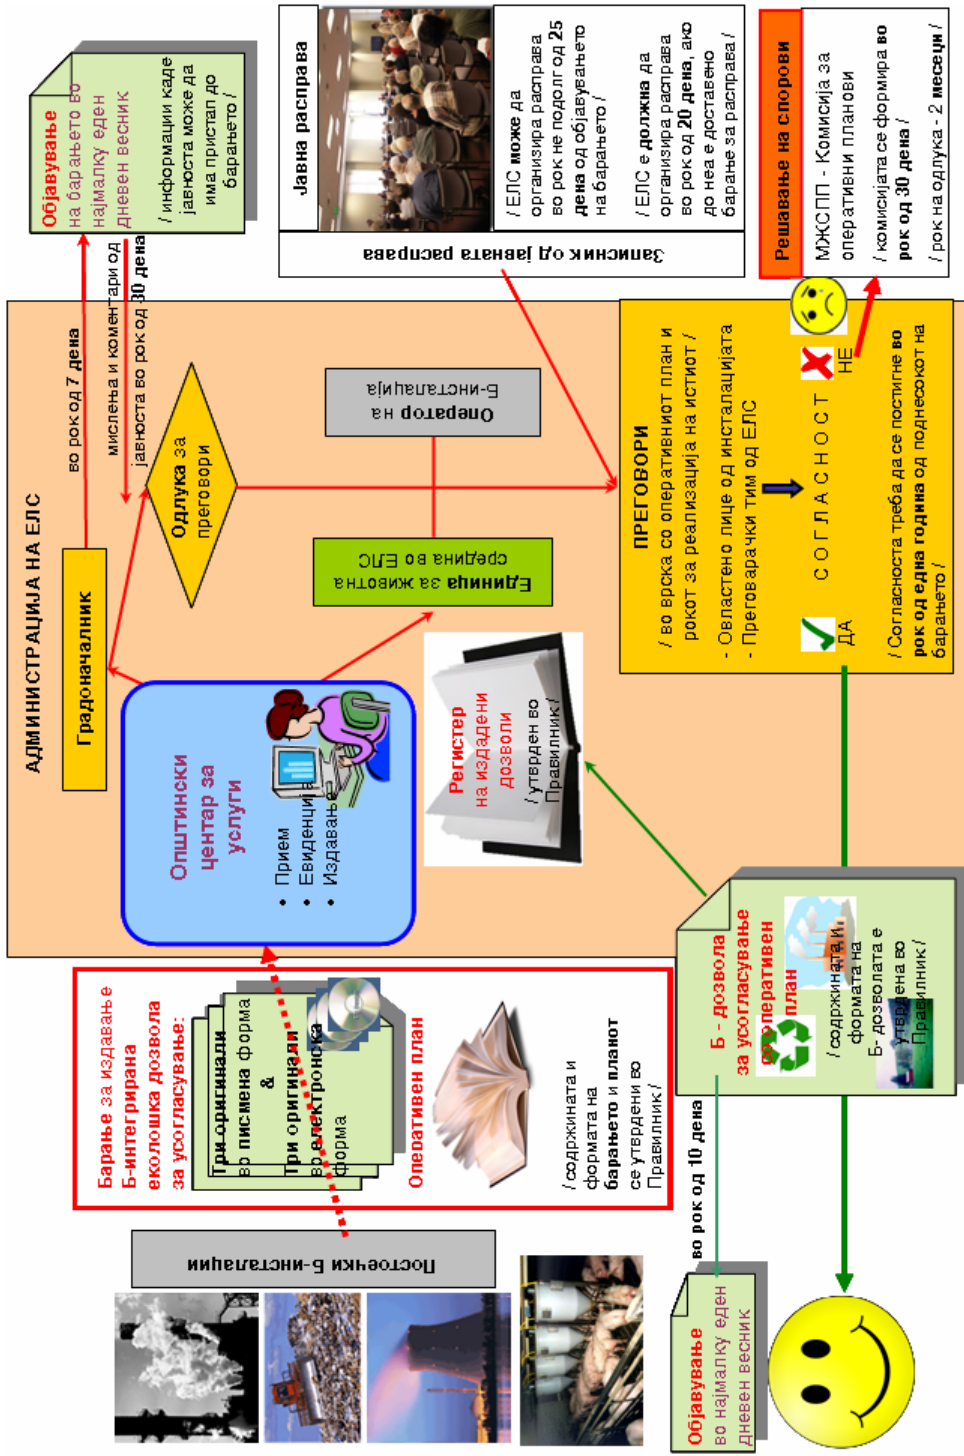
АДМИНИСТРАЦИЈА НА ЕЛС

Објавување на барањето во најмалку еден дневен весник
/ информации каде јавноста може да има пристап до барањето /

во рок од 7 дена

мислења и коментари од јавноста во рок од 30 дена

Јавна расправа

/ ЕЛС може да организира расправа во рок не подолг од 25 дена од објавувањето на барањето /

/ ЕЛС е должна да организира расправа во рок од 20 дена, ако до неа е доставено барање за расправа /

Записник од јавната расправа

Решавање на спорови

МЖСПП - Комисија за оперативни планови

/ комисијата се формира во рок од 30 дена /

/ рок на одлука - 2 месеци /

Градоначалник

Одлука за преговори

Оператор на Б-инсталација

Единица за животна средина во ЕЛС

ПРЕГОВОРИ

/ во врска со оперативниот план и рокот за реализација на истиот /

- Овластено лице од инсталацијата
- Преговарачки тим од ЕЛС

СОГЛАСНОСТ

ДА

НЕ

/ Согласноста треба да се постигне во рок од една година од поднесокот на барањето /

Општински центар за услуги

• Прием
• Евиденција
• Издавање

Регистер на издадени дозволи
/ утврден во Правилник /

Барање за издавање Б-интегрирана еколошка дозвола за усогласување:

Три оригинали во писмена форма
&
Три оригинали во електронска форма

Оперативен план

/ содржината и формата на барањето и планот се утврдени во Правилник /

Б - дозвола за усогласување со оперативен план

/ содржината и формата на Б- дозволата е утврдена во Правилник /

Постоечки Б-инсталации

во рок од 10 дена

Објавување во најмалку еден дневен весник